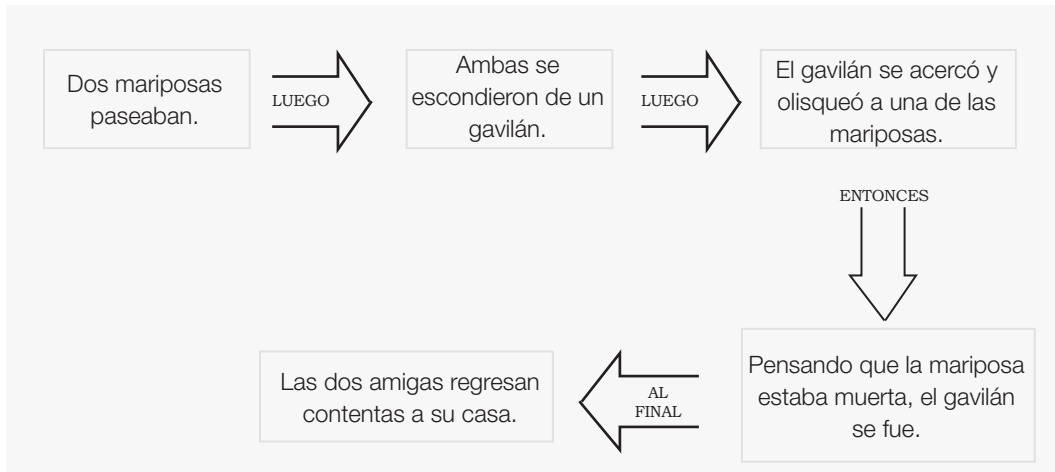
Dos mariposas paseaban.

LUEGO

Ambas se escondieron de un gavilán.

LUEGO

El gavilán se acercó y olisqueó a una de las mariposas.

ENTONCES

Pensando que la mariposa estaba muerta, el gavilán se fue.

AL FINAL

Las dos amigas regresan contentas a su casa.